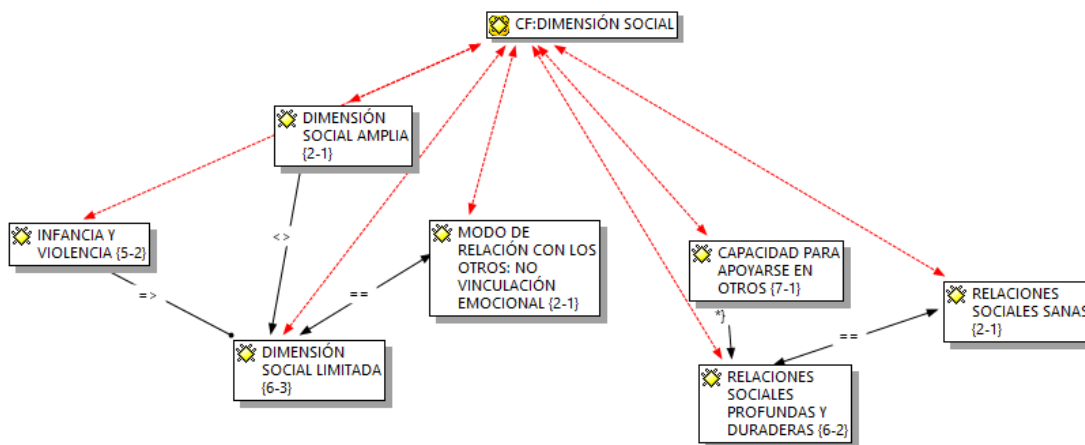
CF:DIMENSIÓN SOCIAL

DIMENSIÓN SOCIAL AMPLIA {2-1}

INFANCIA Y VIOLENCIA {5-2}

<>

=>

MODO DE RELACIÓN CON LOS OTROS: NO VINCULACIÓN EMOCIONAL {2-1}

==

DIMENSIÓN SOCIAL LIMITADA {6-3}

CAPACIDAD PARA APOYARSE EN OTROS {7-1}

*}

RELACIONES SOCIALES SANAS {2-1}

==

RELACIONES SOCIALES PROFUNDAS Y DURADERAS {6-2}